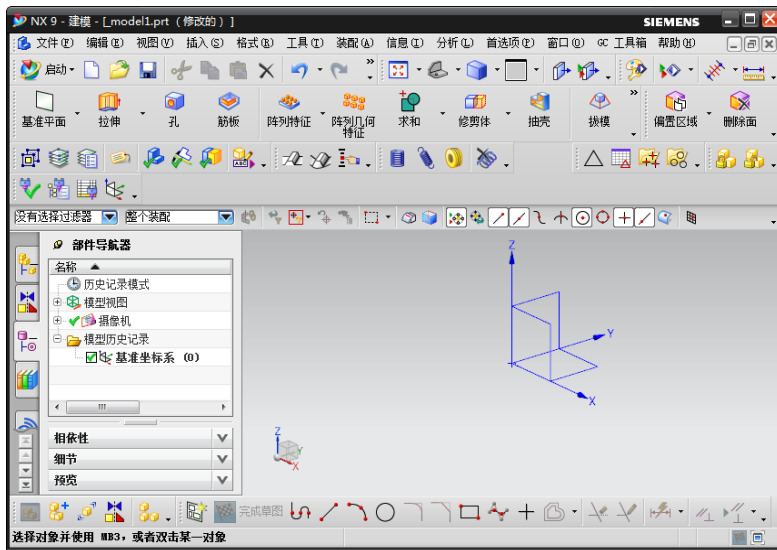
NX 9 - 建模 - [_model1.prt （修改的）]
SIEMENS
文件(F) 编辑(E) 视图(V) 插入(S) 格式(R) 工具(T) 装配(A) 信息(I) 分析(L) 首选项(P) 窗口(O) GC 工具箱 帮助(H)
启动
基准平面 拉伸 孔 筋板 阵列特征 阵列几何特征 求和 修剪体 抽壳 拔模 偏置区域 删除面
没有选择过滤器 整个装配
部件导航器
名称
历史记录模式
模型视图
摄像机
模型历史记录
基准坐标系 (0)
相依性
细节
预览
Z
Y
X
完成草图
选择对象并使用 MB3，或者双击某一对象